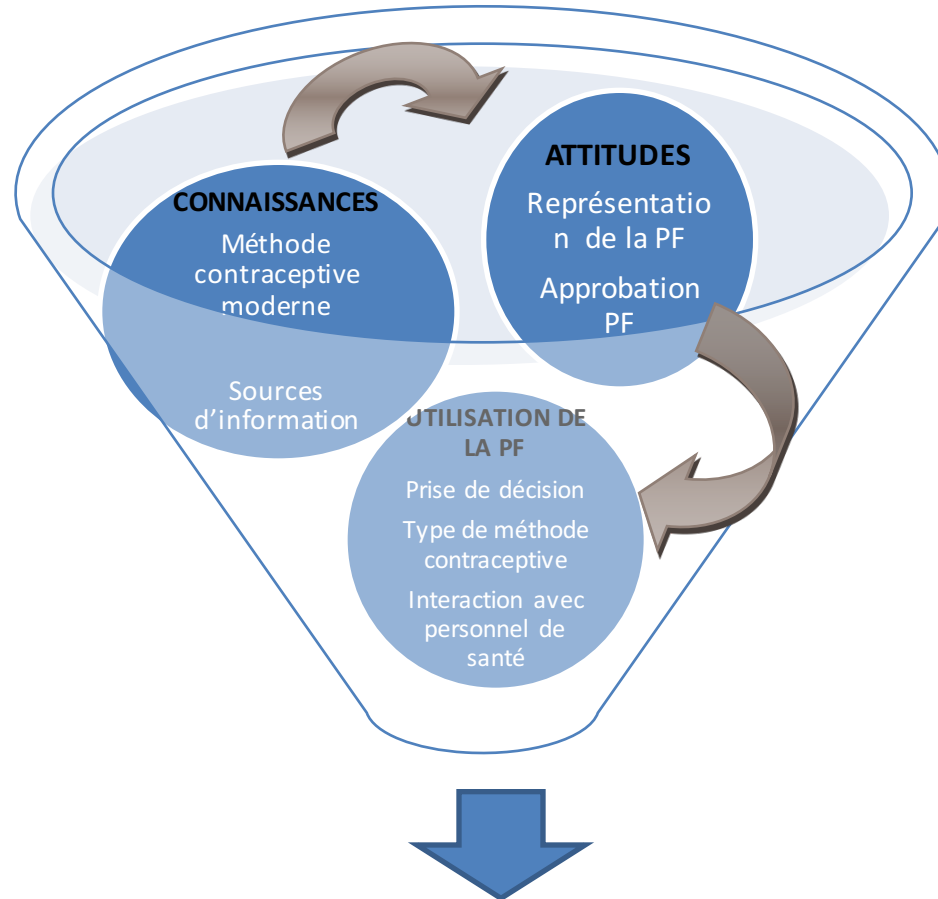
CONNAISSANCES

Méthode contraceptive moderne

Sources d'information

ATTITUDES

Représentatio n de la PF

Approbation PF

UTILISATION DE LA PF

Prise de décision

Type de méthode contraceptive

Interaction avec personnel de santé